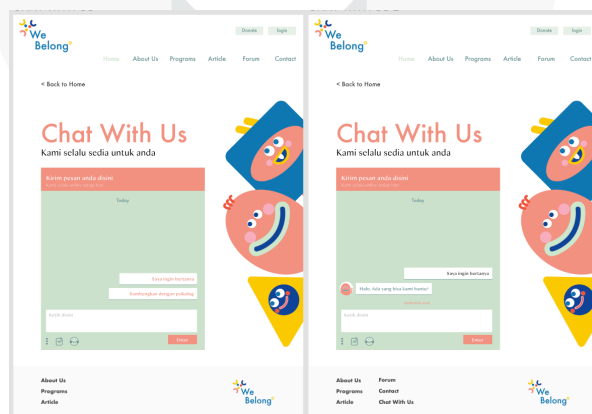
We Belong

Donate Login

Home About Us Programs Article Forum Contact

< Back to Home

Chat With Us

Kami selalu sedia untuk anda

Kirim pesan anda disini

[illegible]

Today

Saya ingin bertanya

Sambungkan dengan psikolog

Ketik disini

Enter

About Us

Programs

Article

We Belong

We Belong

Donate Login

Home About Us Programs Article Forum Contact

< Back to Home

Chat With Us

Kami selalu sedia untuk anda

Kirim pesan anda disini

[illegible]

Today

Saya ingin bertanya

Halo, Ada yang bisa kami bantu?

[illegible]

Ketik disini

Enter

About Us

Programs

Article

Forum

Contact

Chat With Us

We Belong